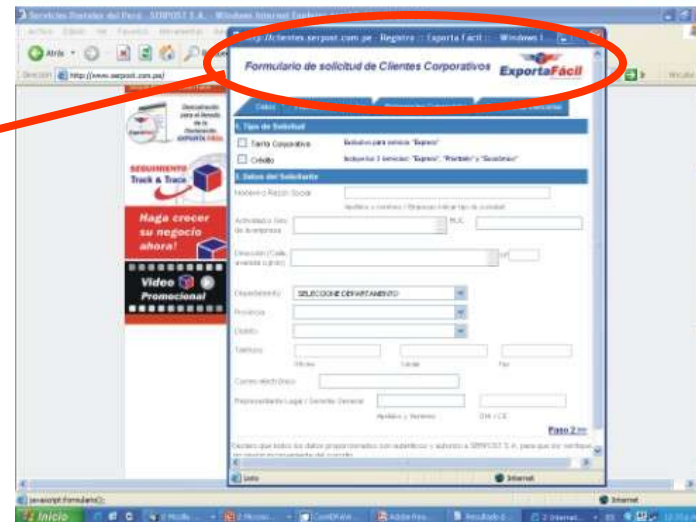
Servicios Postales del Perú - SERPOST S.A. - Windows Internet Explorer

Atrás

Dirección http://www.serpost.com.pe/

http://clientes.serpost.com.pe - Registro :: Exporta Fácil :: - Windows I

Formulario de solicitud de Clientes Corporativos

ExportaFácil

Datos

1. Tipo de Solicitud

Tarifa Corporativa

Exclusivo para servicio "Express"

Crédito

Incluye los 3 servicios: "Express", "Prioritario" y "Económico"

2. Datos del Solicitante

Nombre o Razón Social

Apellidos y nombres / (Empresas indicar tipo de sociedad)

Actividad o Giro de la empresa

R.U.C.

Dirección (Calle, avenida o jirón)

Departamento

SELECCIONE DEPARTAMENTO

Provincia

Distrito

Teléfono

Oficina

Celular

Fax

Correo electrónico

Representante Legal / Gerente General

Apellidos y Nombres

DNI / CE

Paso 2 >>

Declaro que todos los datos proporcionados son auténticos y autorizo a SERPOST S.A. para que los verifique

Listo

Internet

Descarga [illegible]

SEGUIMIENTO Track & Trace

Haga crecer su negocio ahora!

Video Promocional

javascript:formulario();

Internet

Inicio